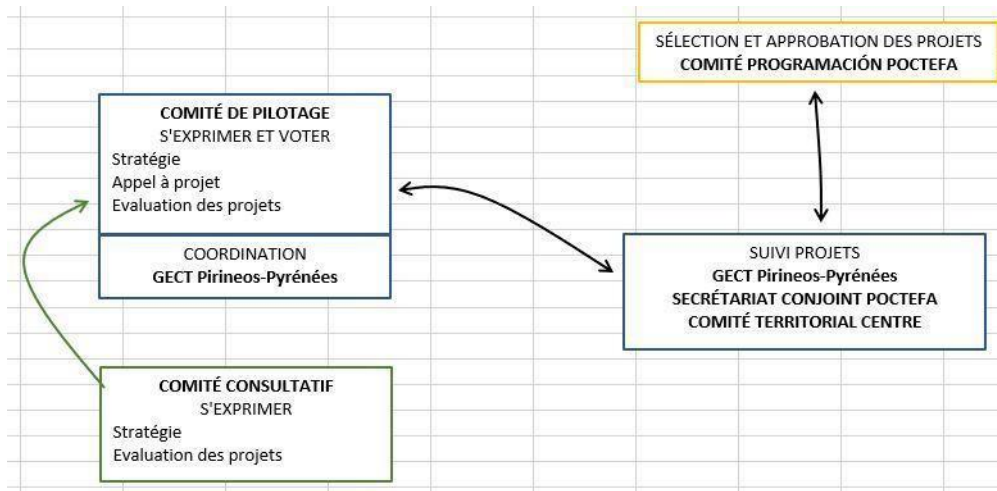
SÉLECTION ET APPROBATION DES PROJETS
COMITÉ PROGRAMACIÓN POCTEFA

COMITÉ DE PILOTAGE
S'EXPRIMER ET VOTER
Stratégie
Appel à projet
Evaluation des projets

COORDINATION
GECT Pirineos-Pyrénées

SUIVI PROJETS
GECT Pirineos-Pyrénées
SECRÉTARIAT CONJOINT POCTEFA
COMITÉ TERRITORIAL CENTRE

COMITÉ CONSULTATIF
S'EXPRIMER
Stratégie
Evaluation des projets